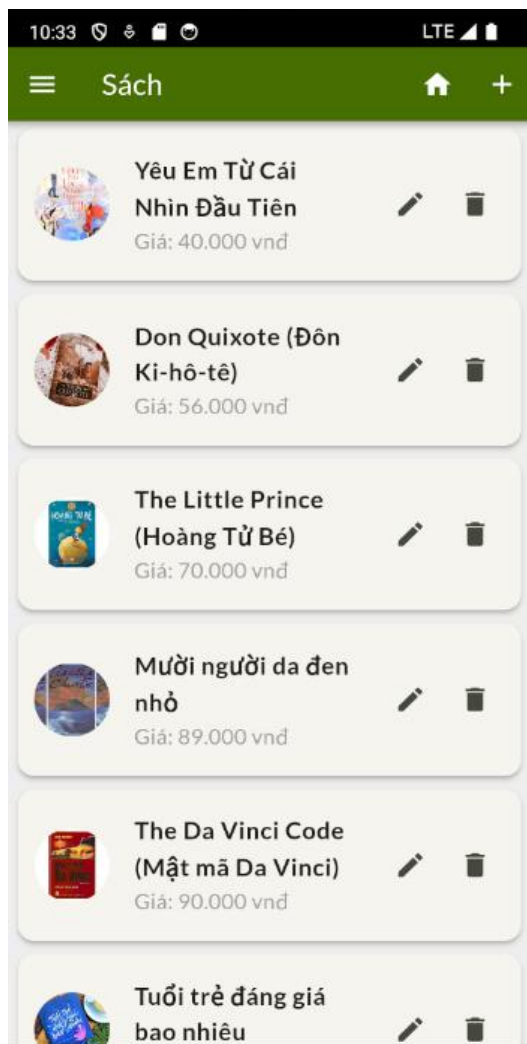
10:33

LTE

Sách

Yêu Em Từ Cái Nhìn Đầu Tiên
Giá: 40.000 vnđ

Don Quixote (Đôn Ki-hô-tê)
Giá: 56.000 vnđ

The Little Prince (Hoàng Tử Bé)
Giá: 70.000 vnđ

Mười người da đen nhỏ
Giá: 89.000 vnđ

The Da Vinci Code (Mật mã Da Vinci)
Giá: 90.000 vnđ

Tuổi trẻ đáng giá bao nhiêu